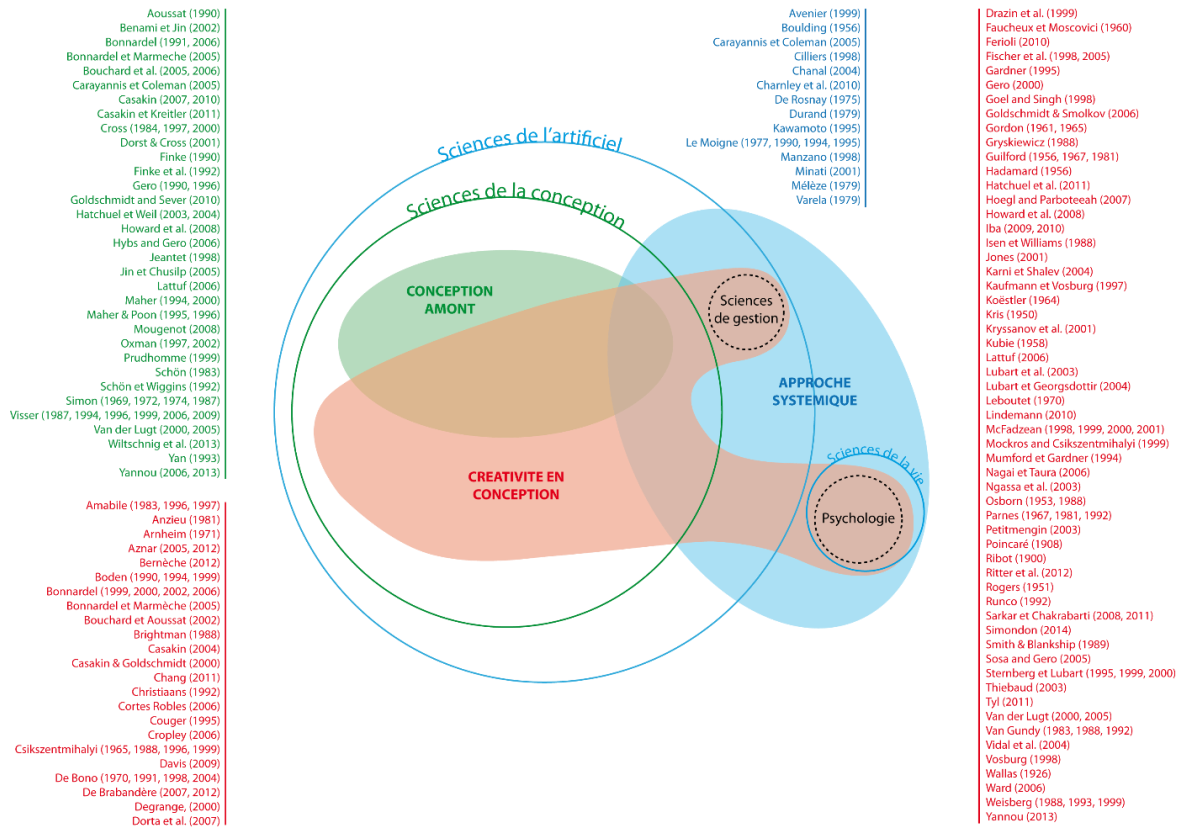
Aoussat (1990)
Benami et Jin (2002)
Bonnardel (1991, 2006)
Bonnardel et Marmeche (2005)
Bouchard et al. (2005, 2006)
Carayannis et Coleman (2005)
Casakin (2007, 2010)
Casakin et Kreitler (2011)
Cross (1984, 1997, 2000)
Dorst & Cross (2001)
Finke (1990)
Finke et al. (1992)
Gero (1990, 1996)
Goldschmidt and Sever (2010)
Hatchuel et Weil (2003, 2004)
Howard et al. (2008)
Hybs and Gero (2006)
Jeantet (1998)
Jin et Chusilp (2005)
Lattuf (2006)
Maher (1994, 2000)
Maher & Poon (1995, 1996)
Mougenot (2008)
Oxman (1997, 2002)
Prudhomme (1999)
Schön (1983)
Schön et Wiggins (1992)
Simon (1969, 1972, 1974, 1987)
Visser (1987, 1994, 1996, 1999, 2006, 2009)
Van der Lugt (2000, 2005)
Wiltschnig et al. (2013)
Yan (1993)
Yannou (2006, 2013)

Amabile (1983, 1996, 1997)
Anzieu (1981)
Arnheim (1971)
Aznar (2005, 2012)
Bernèche (2012)
Boden (1990, 1994, 1999)
Bonnardel (1999, 2000, 2002, 2006)
Bonnardel et Marmèche (2005)
Bouchard et Aoussat (2002)
Brightman (1988)
Casakin (2004)
Casakin & Goldschmidt (2000)
Chang (2011)
Christiaans (1992)
Cortes Robles (2006)
Couger (1995)
Cropley (2006)
Csikszentmihalyi (1965, 1988, 1996, 1999)
Davis (2009)
De Bono (1970, 1991, 1998, 2004)
De Brabandère (2007, 2012)
Degrange, (2000)
Dorta et al. (2007)

Avenier (1999)
Boulding (1956)
Carayannis et Coleman (2005)
Cilliers (1998)
Chanal (2004)
Charnley et al. (2010)
De Rosnay (1975)
Durand (1979)
Kawamoto (1995)
Le Moigne (1977, 1990, 1994, 1995)
Manzano (1998)
Minati (2001)
Mélèze (1979)
Varela (1979)

Sciences de l'artificiel
Sciences de la conception
CONCEPTION AMONT
Sciences de gestion
APPROCHE SYSTEMIQUE
Sciences de la vie
CREATIVITE EN CONCEPTION
Psychologie

Drazin et al. (1999)
Faucheux et Moscovici (1960)
Ferioli (2010)
Fischer et al. (1998, 2005)
Gardner (1995)
Gero (2000)
Goel and Singh (1998)
Goldschmidt & Smolkov (2006)
Gordon (1961, 1965)
Gryskiewicz (1988)
Guilford (1956, 1967, 1981)
Hadamard (1956)
Hatchuel et al. (2011)
Hoegl and Parboteeah (2007)
Howard et al. (2008)
Iba (2009, 2010)
Isen et Williams (1988)
Jones (2001)
Karni et Shalev (2004)
Kaufmann et Vosburg (1997)
Koëstler (1964)
Kris (1950)
Kryssanov et al. (2001)
Kubie (1958)
Lattuf (2006)
Lubart et al. (2003)
Lubart et Georgsdottir (2004)
Leboutet (1970)
Lindemann (2010)
McFadzean (1998, 1999, 2000, 2001)
Mockros and Csikszentmihalyi (1999)
Mumford et Gardner (1994)
Nagai et Taura (2006)
Ngassa et al. (2003)
Osborn (1953, 1988)
Parnes (1967, 1981, 1992)
Petitmengin (2003)
Poincaré (1908)
Ribot (1900)
Ritter et al. (2012)
Rogers (1951)
Runco (1992)
Sarkar et Chakrabarti (2008, 2011)
Simondon (2014)
Smith & Blankship (1989)
Sosa and Gero (2005)
Sternberg et Lubart (1995, 1999, 2000)
Thiebaud (2003)
Tyl (2011)
Van der Lugt (2000, 2005)
Van Gundy (1983, 1988, 1992)
Vidal et al. (2004)
Vosburg (1998)
Wallas (1926)
Ward (2006)
Weisberg (1988, 1993, 1999)
Yannou (2013)